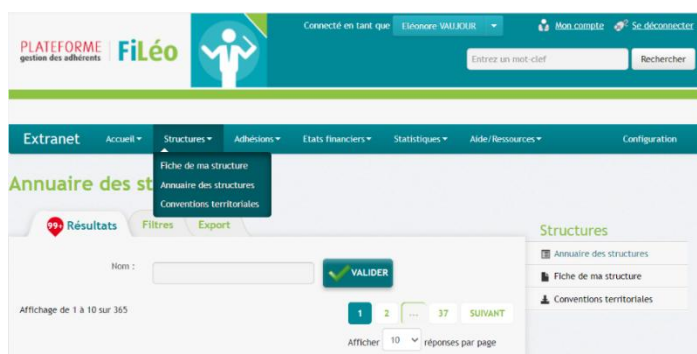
PLATEFORME gestion des adhérents FiLéo

Connecté en tant que Eleonore VALJOUR

Mon compte Se déconnecter

Entrez un mot-clef

Rechercher

Extranet Accueil Structures Adhésions Etats financiers Statistiques Aide/Ressources Configuration

Fiche de ma structure
Annuaire des structures
Conventions territoriales

Annuaire des st

99+ Résultats Filtres Export

Nom :

VALIDER

Affichage de 1 à 10 sur 365

1 2 ... 37 SUIVANT

Afficher 10 réponses par page

Structures

Annuaire des structures
Fiche de ma structure
Conventions territoriales